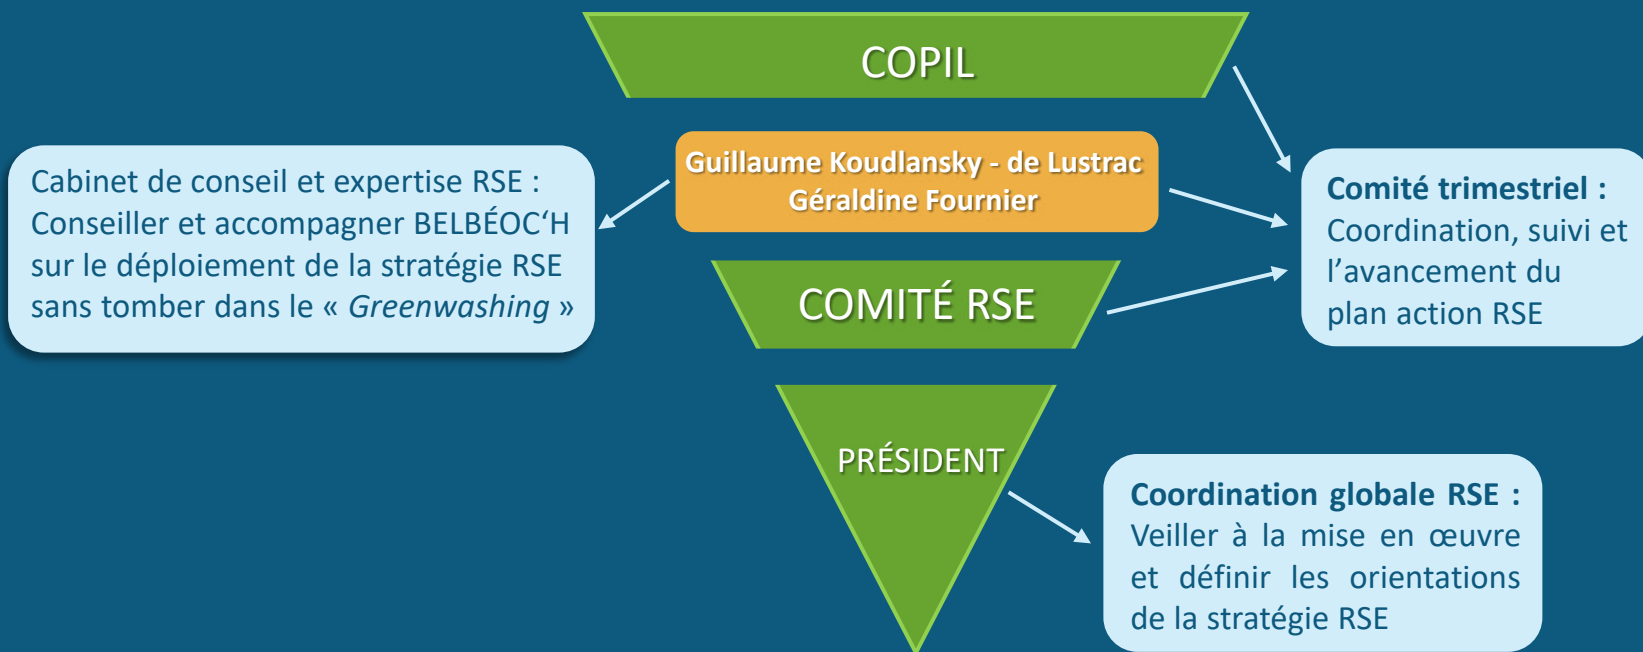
COPIL

Guillaume Koudlansky - de Lustrac
Géraldine Fournier

Cabinet de conseil et expertise RSE : Conseiller et accompagner BELBÉOC'H sur le déploiement de la stratégie RSE sans tomber dans le « *Greenwashing* »

Comité trimestriel : Coordination, suivi et l'avancement du plan action RSE

COMITÉ RSE

PRÉSIDENT

Coordination globale RSE : Veiller à la mise en œuvre et définir les orientations de la stratégie RSE